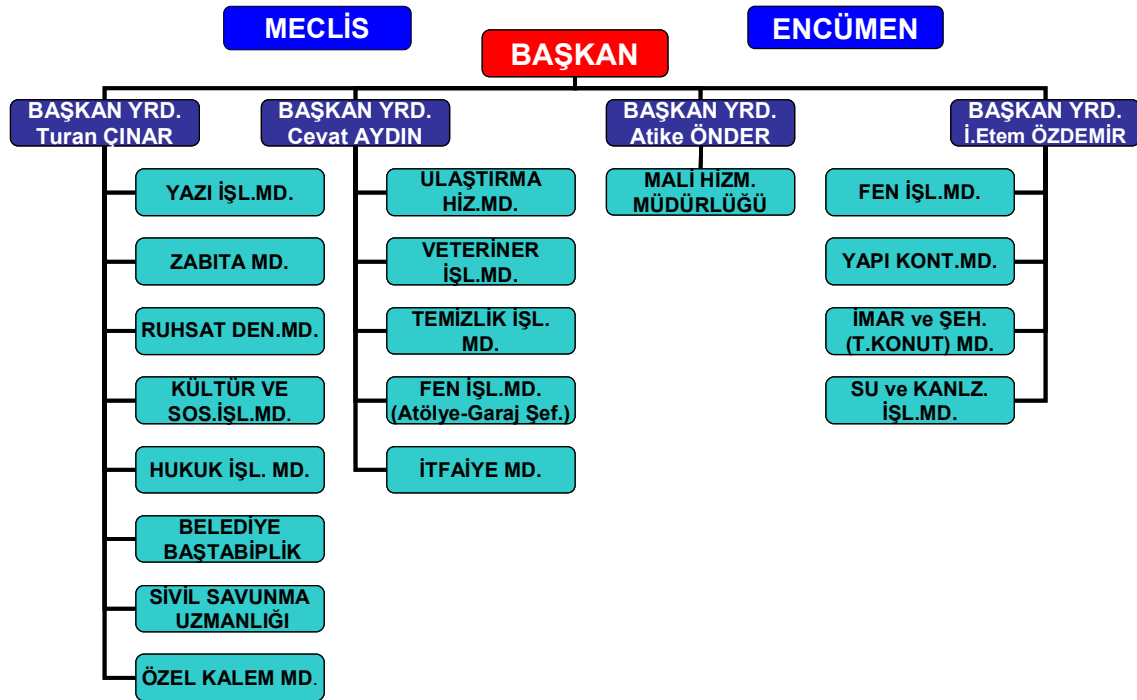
MECLİS

BAŞKAN

ENCÜMEN

BAŞKAN YRD.
Turan ÇINAR

YAZI İŞL.MD.

ZABITA MD.

RUHSAT DEN.MD.

KÜLTÜR VE SOS.İŞL.MD.

HUKUK İŞL. MD.

BELEDİYE BAŞTABİPLİK

SİVİL SAVUNMA UZMANLIĞI

ÖZEL KALEM MD.

BAŞKAN YRD.
Cevat AYDIN

ULAŞTIRMA HİZ.MD.

VETERİNER İŞL.MD.

TEMİZLİK İŞL. MD.

FEN İŞL.MD. (Atölye-Garaj Şef.)

İTFAİYE MD.

BAŞKAN YRD.
Atike ÖNDER

MALİ HİZM. MÜDÜRLÜĞÜ

BAŞKAN YRD.
İ.Etem ÖZDEMİR

FEN İŞL.MD.

YAPI KONT.MD.

İMAR ve ŞEH. (T.KONUT) MD.

SU ve KANLZ. İŞL.MD.